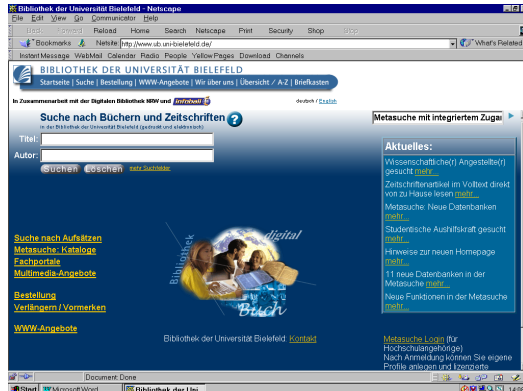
Bibliothek der Universität Bielefeld - Netscape

File Edit View Go Communicator Help

Back Forward Reload Home Search Netscape Print Security Shop Stop

Bookmarks Netsite: http://www.ub.uni-bielefeld.de/ What's Related

Instant Message WebMail Calendar Radio People Yellow Pages Download Channels

BIBLIOTHEK DER UNIVERSITÄT BIELEFELD

Startseite | Suche | Bestellung | WWW-Angebote | Wir über uns | Übersicht / A-Z | Briefkasten

In Zusammenarbeit mit der Digitalen Bibliothek NRW und infoball

deutsch / English

Suche nach Büchern und Zeitschriften

in der Bibliothek der Universität Bielefeld (gedruckt und elektronisch)

Titel:

Autor:

Suchen Löschen mehr Suchfelder

Metasuche mit integriertem Zuga

Aktuelles:

Wissenschaftliche(r) Angestellte(r) gesucht mehr...

Zeitschriftenartikel im Volltext direkt von zu Hause lesen mehr...

Metasuche: Neue Datenbanken mehr...

Studentische Aushilfskraft gesucht mehr...

Hinweise zur neuen Homepage mehr...

11 neue Datenbanken in der Metasuche mehr...

Neue Funktionen in der Metasuche mehr...

Suche nach Aufsätzen
Metasuche: Kataloge
Fachportale
Multimedia-Angebote

Bestellung
Verlängern / Vormerken

WWW-Angebote

Bibliothek digital Buch

Bibliothek der Universität Bielefeld: Kontakt

Metasuche Login (für Hochschulangehörige)
Nach Anmeldung können Sie eigene Profile anlegen und lizenzierte

Document: Done

Start Microsoft Word Bibliothek der Uni